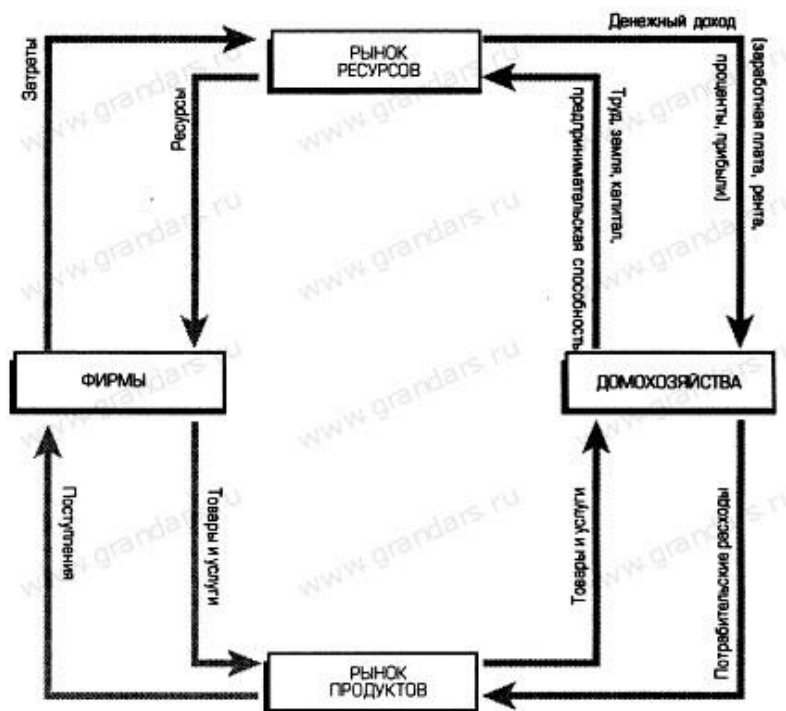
РЫНОК РЕСУРСОВ

Денежный доход (заработная плата, рента, проценты, прибыль)

Затраты

Ресурсы

Труд, земля, капитал, предпринимательская способность

ФИРМЫ

ДОМОХОЗЯЙСТВА

Поступления

Товары и услуги

Товары и услуги

Потребительские расходы

РЫНОК ПРОДУКТОВ

www.grandars.ru